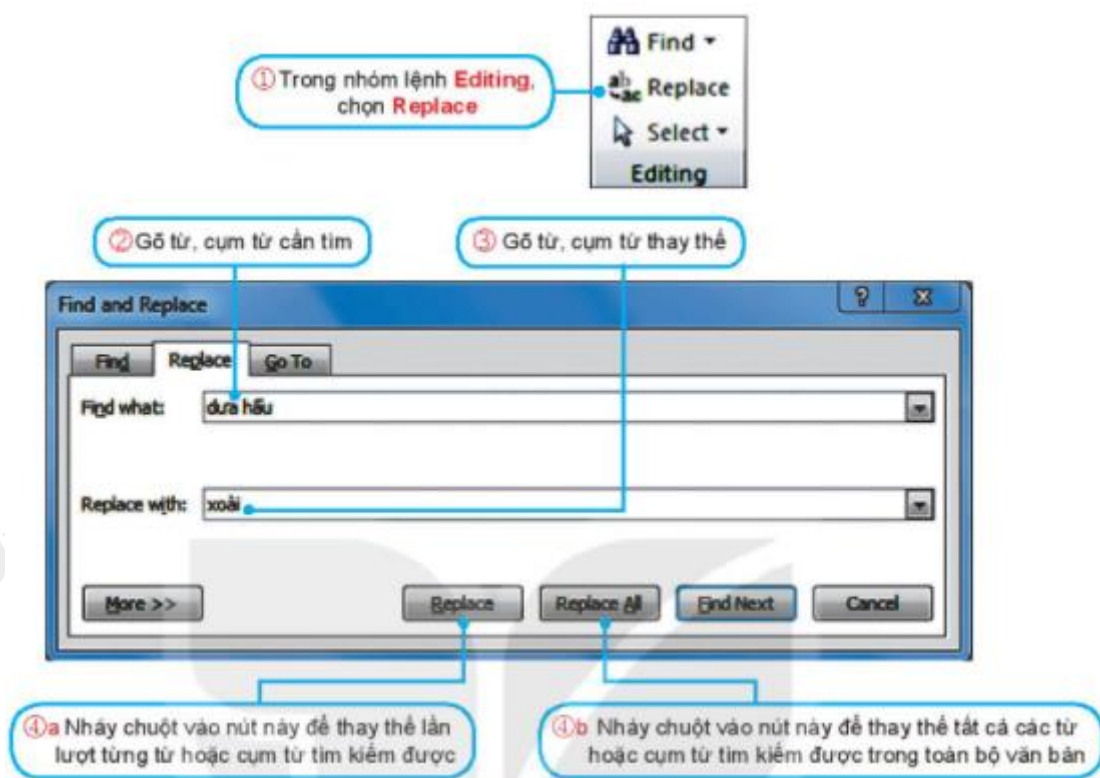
① Trong nhóm lệnh Editing, chọn Replace

Find
Replace
Select
Editing

② Gõ từ, cụm từ cần tìm

③ Gõ từ, cụm từ thay thế

Find and Replace

?

Find
Replace
Go To

Find what: dưa hấu

Replace with: xoài

More >>
Replace
Replace All
Find Next
Cancel

④a Nháy chuột vào nút này để thay thế lần lượt từng từ hoặc cụm từ tìm kiếm được

④b Nháy chuột vào nút này để thay thế tất cả các từ hoặc cụm từ tìm kiếm được trong toàn bộ văn bản